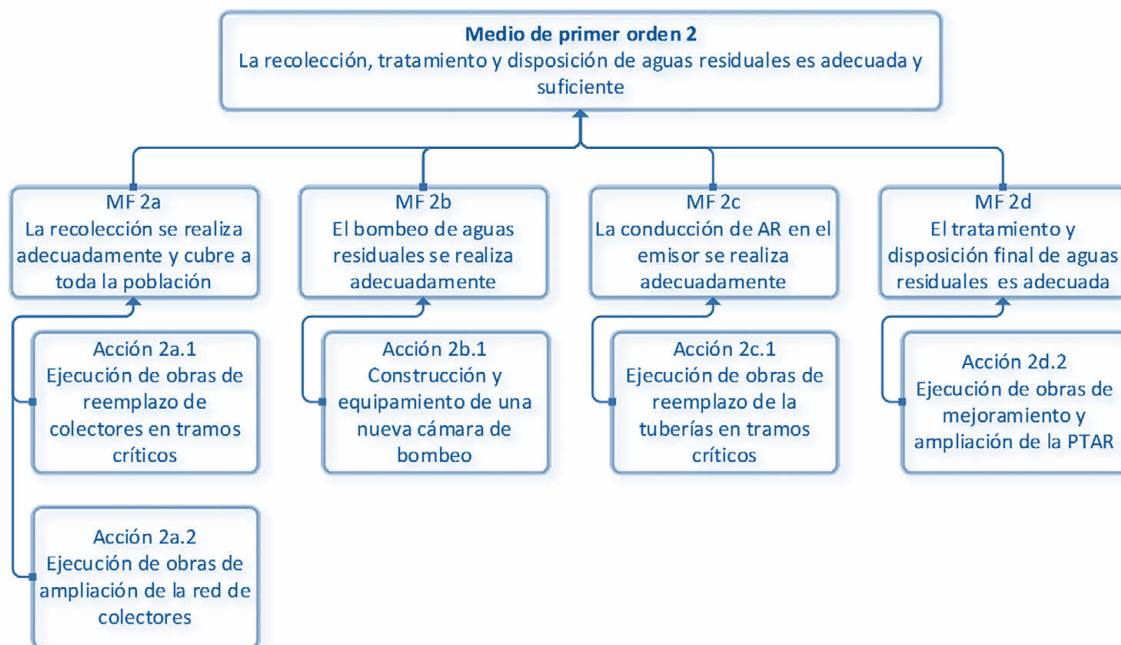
Medio de primer orden 2
La recolección, tratamiento y disposición de aguas residuales es adecuada y suficiente

MF 2a
La recolección se realiza adecuadamente y cubre a toda la población

Acción 2a.1
Ejecución de obras de reemplazo de colectores en tramos críticos

Acción 2a.2
Ejecución de obras de ampliación de la red de colectores

MF 2b
El bombeo de aguas residuales se realiza adecuadamente

Acción 2b.1
Construcción y equipamiento de una nueva cámara de bombeo

MF 2c
La conducción de AR en el emisor se realiza adecuadamente

Acción 2c.1
Ejecución de obras de reemplazo de la tuberías en tramos críticos

MF 2d
El tratamiento y disposición final de aguas residuales es adecuada

Acción 2d.2
Ejecución de obras de mejoramiento y ampliación de la PTAR